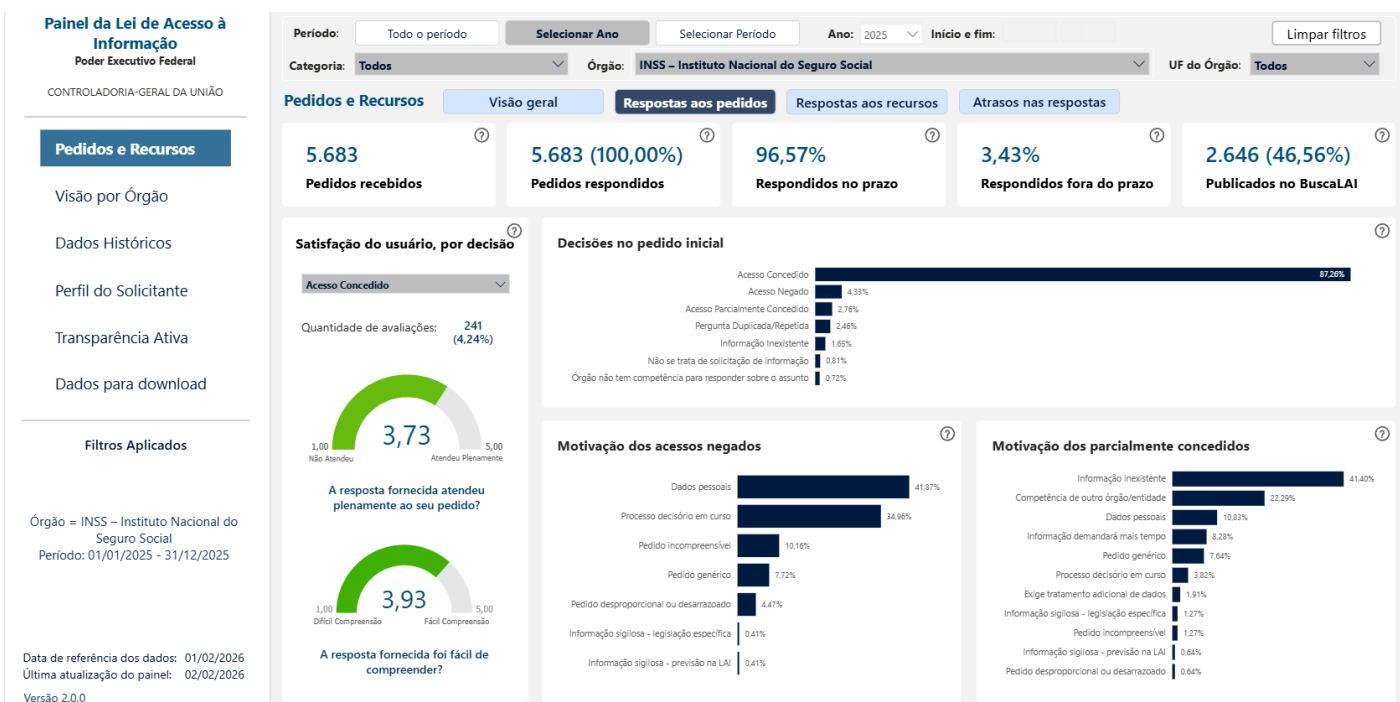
Painel da Lei de Acesso à Informação
Poder Executivo Federal

CONTROLADORIA-GERAL DA UNIÃO

Pedidos e Recursos
Visão por Órgão
Dados Históricos
Perfil do Solicitante
Transparência Ativa
Dados para download

Filtros Aplicados

Órgão = INSS – Instituto Nacional do Seguro Social
Período: 01/01/2025 - 31/12/2025

Data de referência dos dados: 01/02/2026
Última atualização do painel: 02/02/2026
Versão 2.0.0

Período: Todo o período | Selecionar Ano | Selecionar Período | Ano: 2025 | Início e fim: | Limpar filtros

Categoria: Todos | Órgão: INSS – Instituto Nacional do Seguro Social | UF do Órgão: Todos

Pedidos e Recursos | Visão geral | Respostas aos pedidos | Respostas aos recursos | Atrasos nas respostas

5.683
Pedidos recebidos

5.683 (100,00%)
Pedidos respondidos

96,57%
Respondidos no prazo

3,43%
Respondidos fora do prazo

2.646 (46,56%)
Publicados no BuscaLAI

Satisfação do usuário, por decisão
Acesso Concedido
Quantidade de avaliações: 241 (4,24%)

1,00 Não Atendeu | 3,73 | 5,00 Atendeu Plenamente
A resposta fornecida atendeu plenamente ao seu pedido?

1,00 Difícil Compreensão | 3,93 | 5,00 Fácil Compreensão
A resposta fornecida foi fácil de compreender?

Decisões no pedido inicial
Acesso Concedido 87,26%
Acesso Negado 4,33%
Acesso Parcialmente Concedido 2,76%
Pergunta Duplicada/Repetida 2,46%
Informação Inexistente 1,65%
Não se trata de solicitação de informação 0,81%
Órgão não tem competência para responder sobre o assunto 0,72%

Motivação dos acessos negados
Dados pessoais 41,87%
Processo decisório em curso 34,96%
Pedido incompreensível 10,16%
Pedido genérico 7,72%
Pedido desproporcional ou desarrazoado 4,47%
Informação sigilosa - legislação específica 0,41%
Informação sigilosa - previsão na LAI 0,41%

Motivação dos parcialmente concedidos
Informação inexistente 41,40%
Competência de outro órgão/entidade 22,29%
Dados pessoais 10,83%
Informação demandará mais tempo 8,28%
Pedido genérico 7,64%
Processo decisório em curso 3,82%
Exige tratamento adicional de dados 1,91%
Informação sigilosa - legislação específica 1,27%
Pedido incompreensível 1,27%
Informação sigilosa - previsão na LAI 0,64%
Pedido desproporcional ou desarrazoado 0,64%